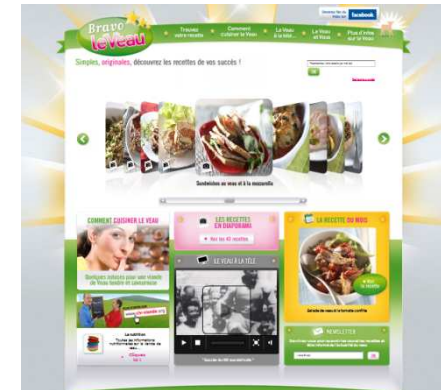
Bravo le Veau

Trouvez votre recette

Comment cuisiner le Veau

Le Veau à la télé

Le Veau et Vous

Plus d'infos sur le Veau

facebook

Simples, originales, découvrez les recettes de vos succès !

OK

Sandwiches au veau et à la mozzarella

COMMENT CUISINER LE VEAU

LES RECETTES EN DIAPORAMA

LA RECETTE DU MOIS

LE VEAU À LA TÉLÉ

NEWSLETTER

La nutrition